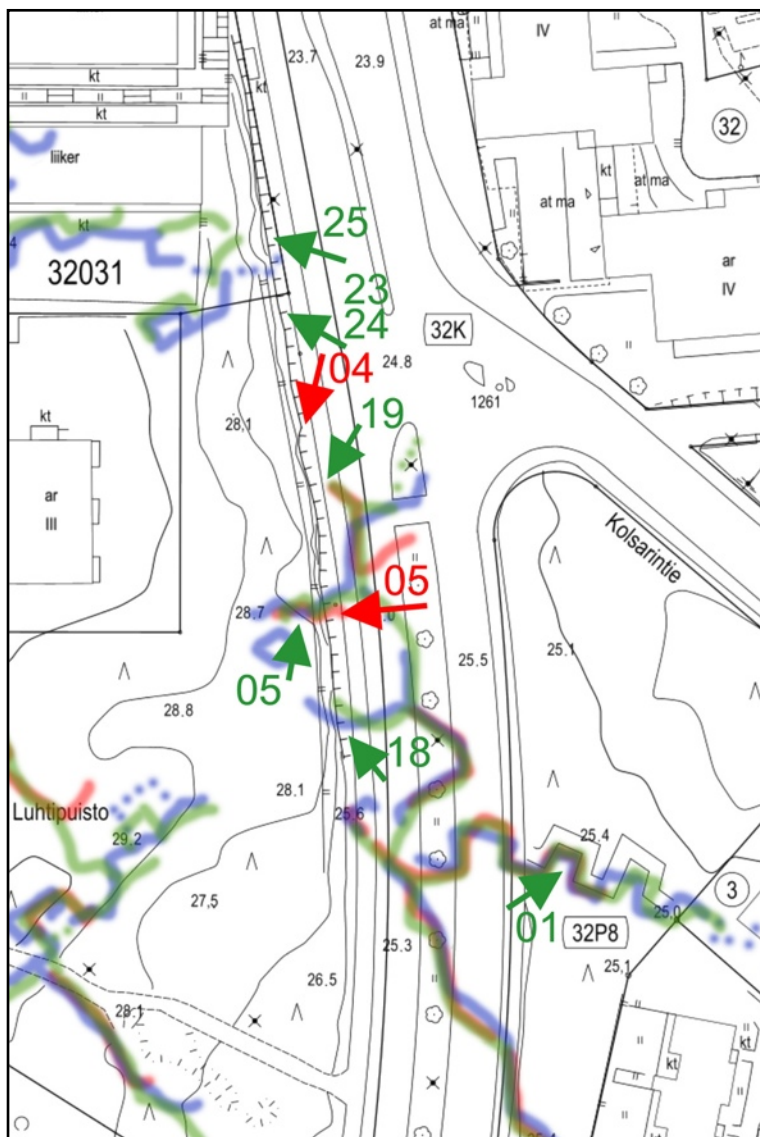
at ma
IV
23.7
23.9
kt
kt
kt
32
liiker
kt
at ma
kt
at ma
25
32031
23
ar
IV
24
32K
04
24.8
1261
kt
28.1
19
ar
III
Kolsarintie
05
28.7
05
25.5
25.1
28.8
18
28.1
Luhtipuisto
25.6
29.2
25.4
27.5
3
01
25.0
32P8
25.3
25.1
26.5
28.1
kt
kt